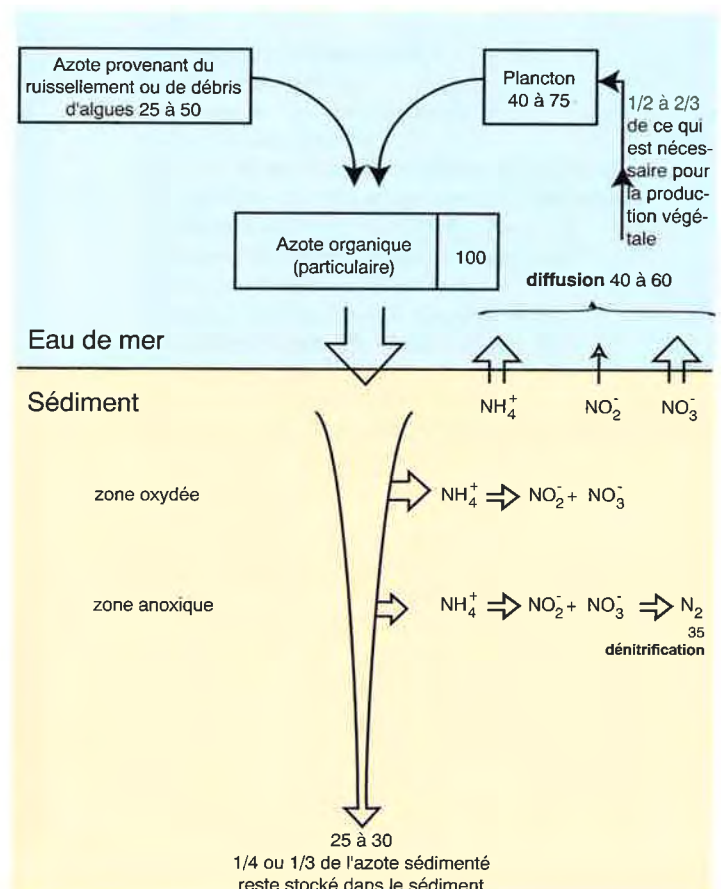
Azote provenant du ruissellement ou de débris d'algues 25 à 50

Plancton 40 à 75

1/2 à 2/3 de ce qui est nécessaire pour la production végétale

Azote organique (particulaire)

100

diffusion 40 à 60

Eau de mer

Sédiment

$NH_4^+$

$NO_2^-$

$NO_3^-$

zone oxydée

$NH_4^+ \Rightarrow NO_2^- + NO_3^-$

zone anoxique

$NH_4^+ \Rightarrow NO_2^- + NO_3^- \Rightarrow N_2$

35

dénitrification

25 à 30

1/4 ou 1/3 de l'azote sédimenté reste stocké dans le sédiment